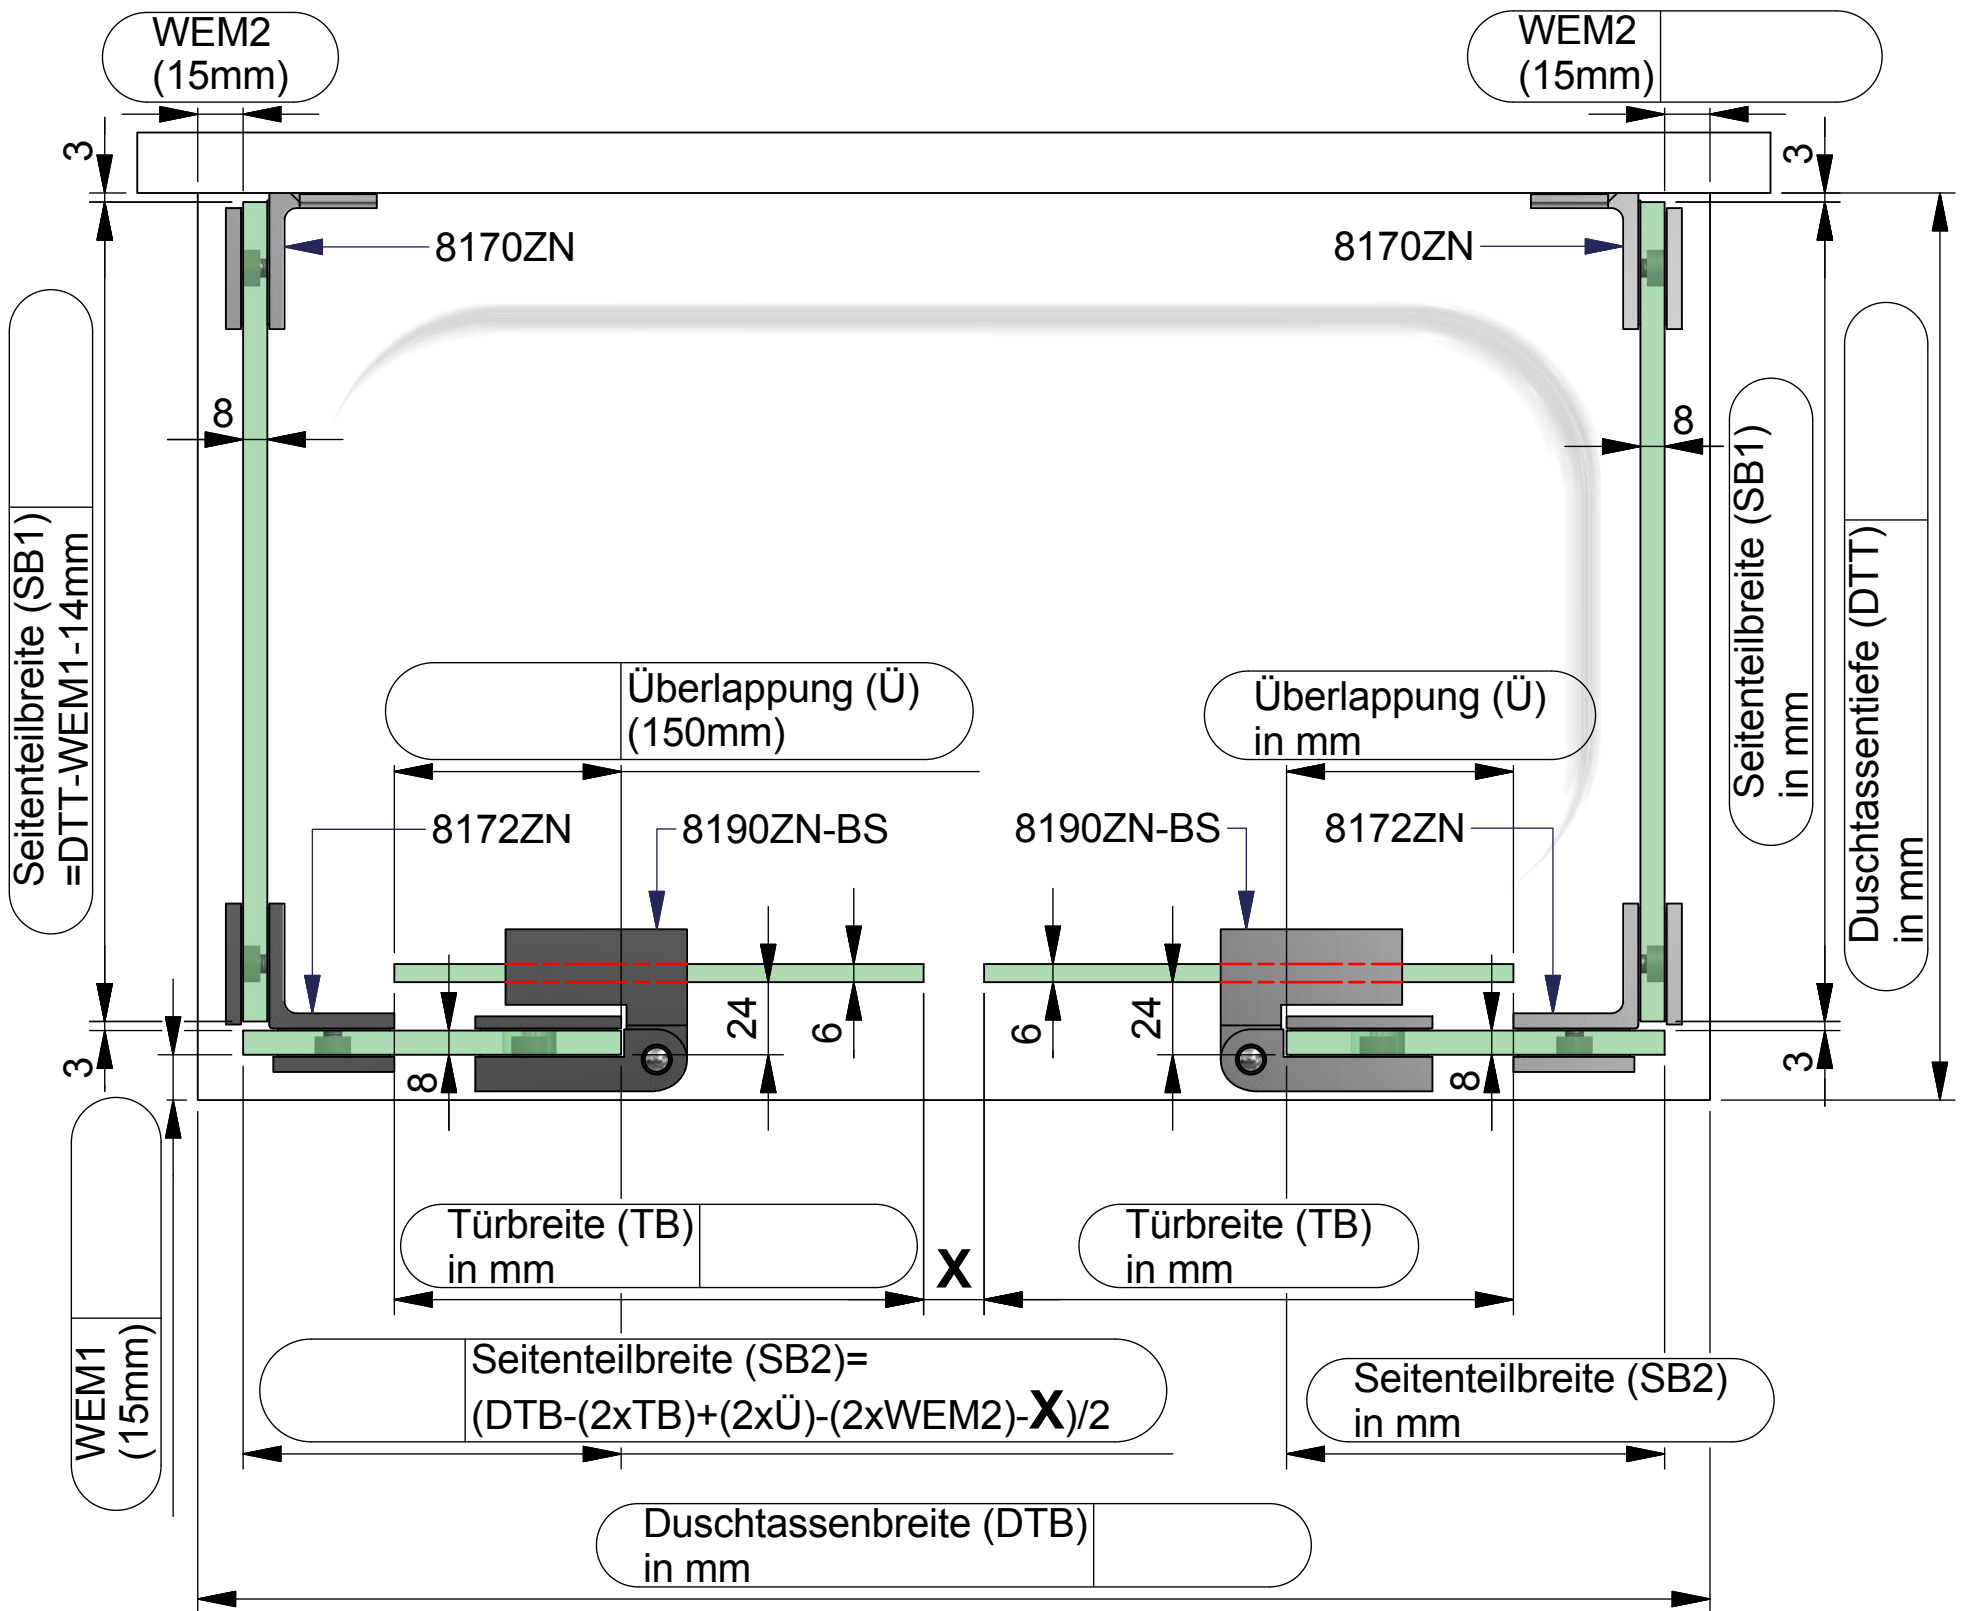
WEM2 (15mm)

WEM2 (15mm)

3

3

8170ZN

8170ZN

8

8

Seitenteilbreite (SB1) =DTT-WEM1-14mm

Seitenteilbreite (SB1) in mm

Duschtassentiefe (DTT) in mm

Überlappung (Ü) (150mm)

Überlappung (Ü) in mm

8172ZN

8190ZN-BS

8190ZN-BS

8172ZN

24

6

6

24

3

8

8

3

WEM1 (15mm)

Türbreite (TB) in mm

X

Türbreite (TB) in mm

Seitenteilbreite (SB2)= (DTB-(2xTB)+(2xÜ)-(2xWEM2)-X)/2

Seitenteilbreite (SB2) in mm

Duschtassenbreite (DTB) in mm